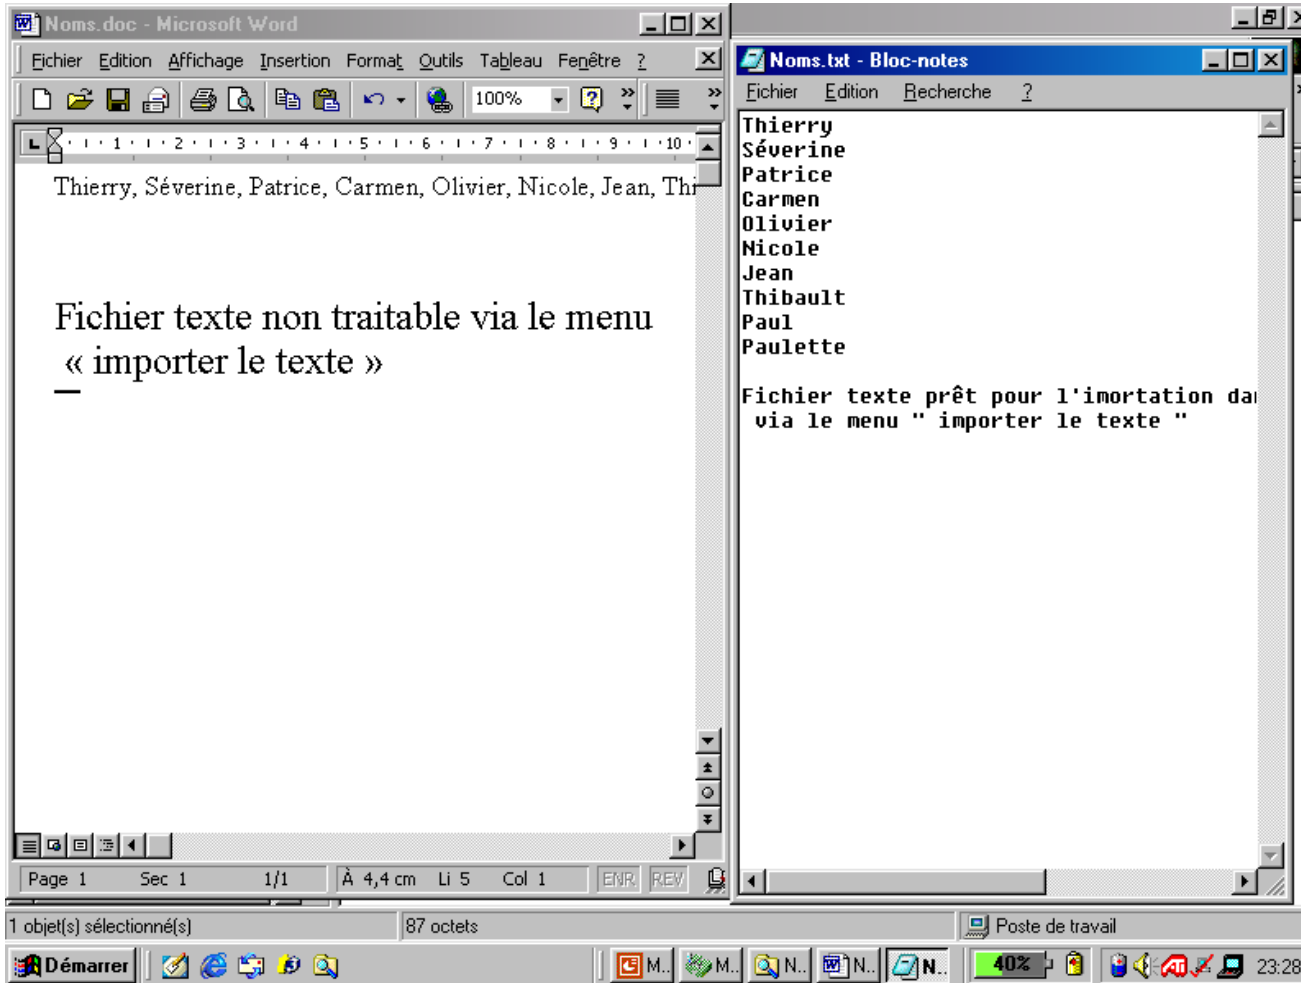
Noms.doc - Microsoft Word

Fichier Edition Affichage Insertion Format Outils Tableau Fenêtre ?

100%

Thierry, Séverine, Patrice, Carmen, Olivier, Nicole, Jean, Thi

Fichier texte non traitable via le menu « importer le texte »

Page 1 Sec 1 1/1 À 4,4 cm Li 5 Col 1 ENR REV

Noms.txt - Bloc-notes

Fichier Edition Recherche ?

Thierry
Séverine
Patrice
Carmen
Olivier
Nicole
Jean
Thibault
Paul
Paulette

Fichier texte prêt pour l'imortation dai
via le menu " importer le texte "

1 objet(s) sélectionné(s) 87 octets Poste de travail

Démarrer M.. M.. N.. N.. N.. 40% 23:28